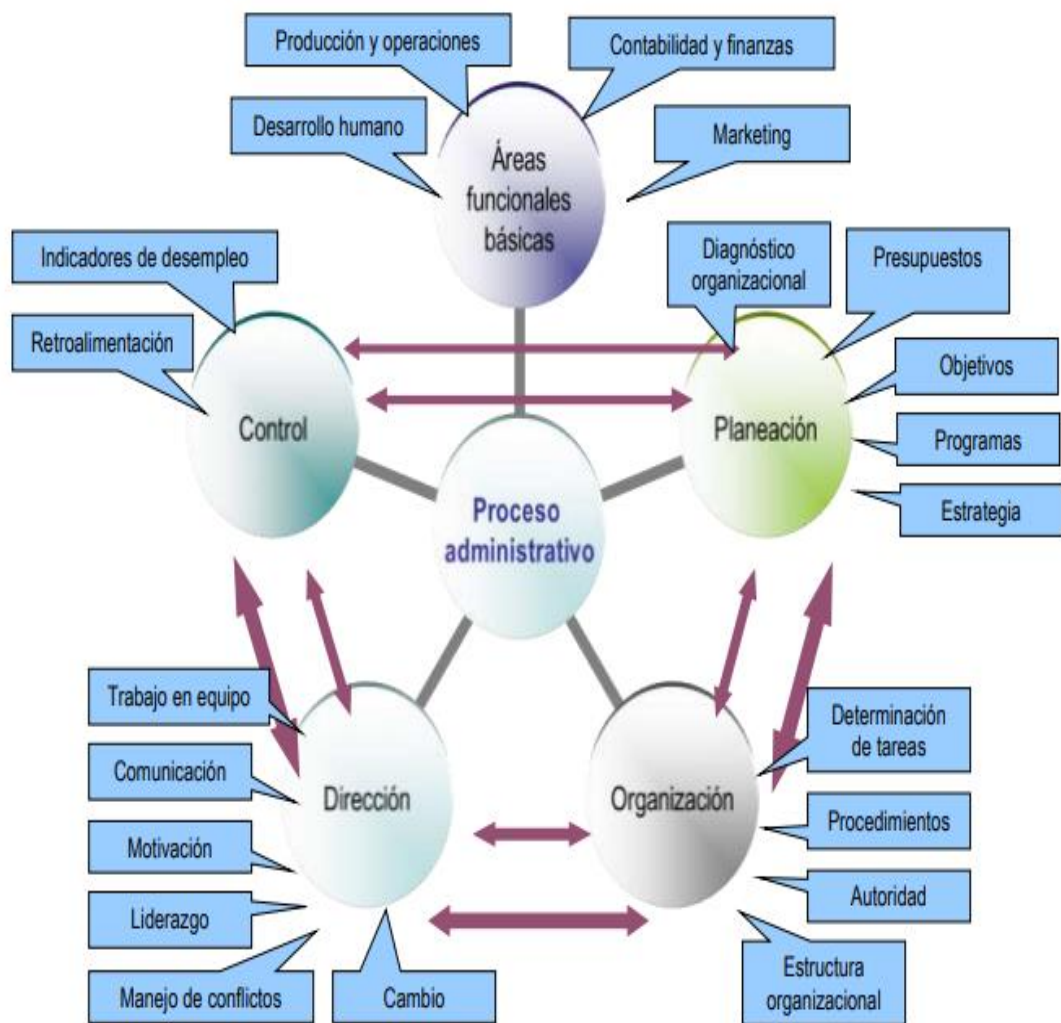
Producción y operaciones

Contabilidad y finanzas

Desarrollo humano

Áreas funcionales básicas

Marketing

Indicadores de desempleo

Retroalimentación

Control

Diagnóstico organizacional

Presupuestos

Objetivos

Planeación

Programas

Estrategia

Proceso administrativo

Trabajo en equipo

Comunicación

Motivación

Liderazgo

Manejo de conflictos

Dirección

Cambio

Determinación de tareas

Organización

Procedimientos

Autoridad

Estructura organizacional